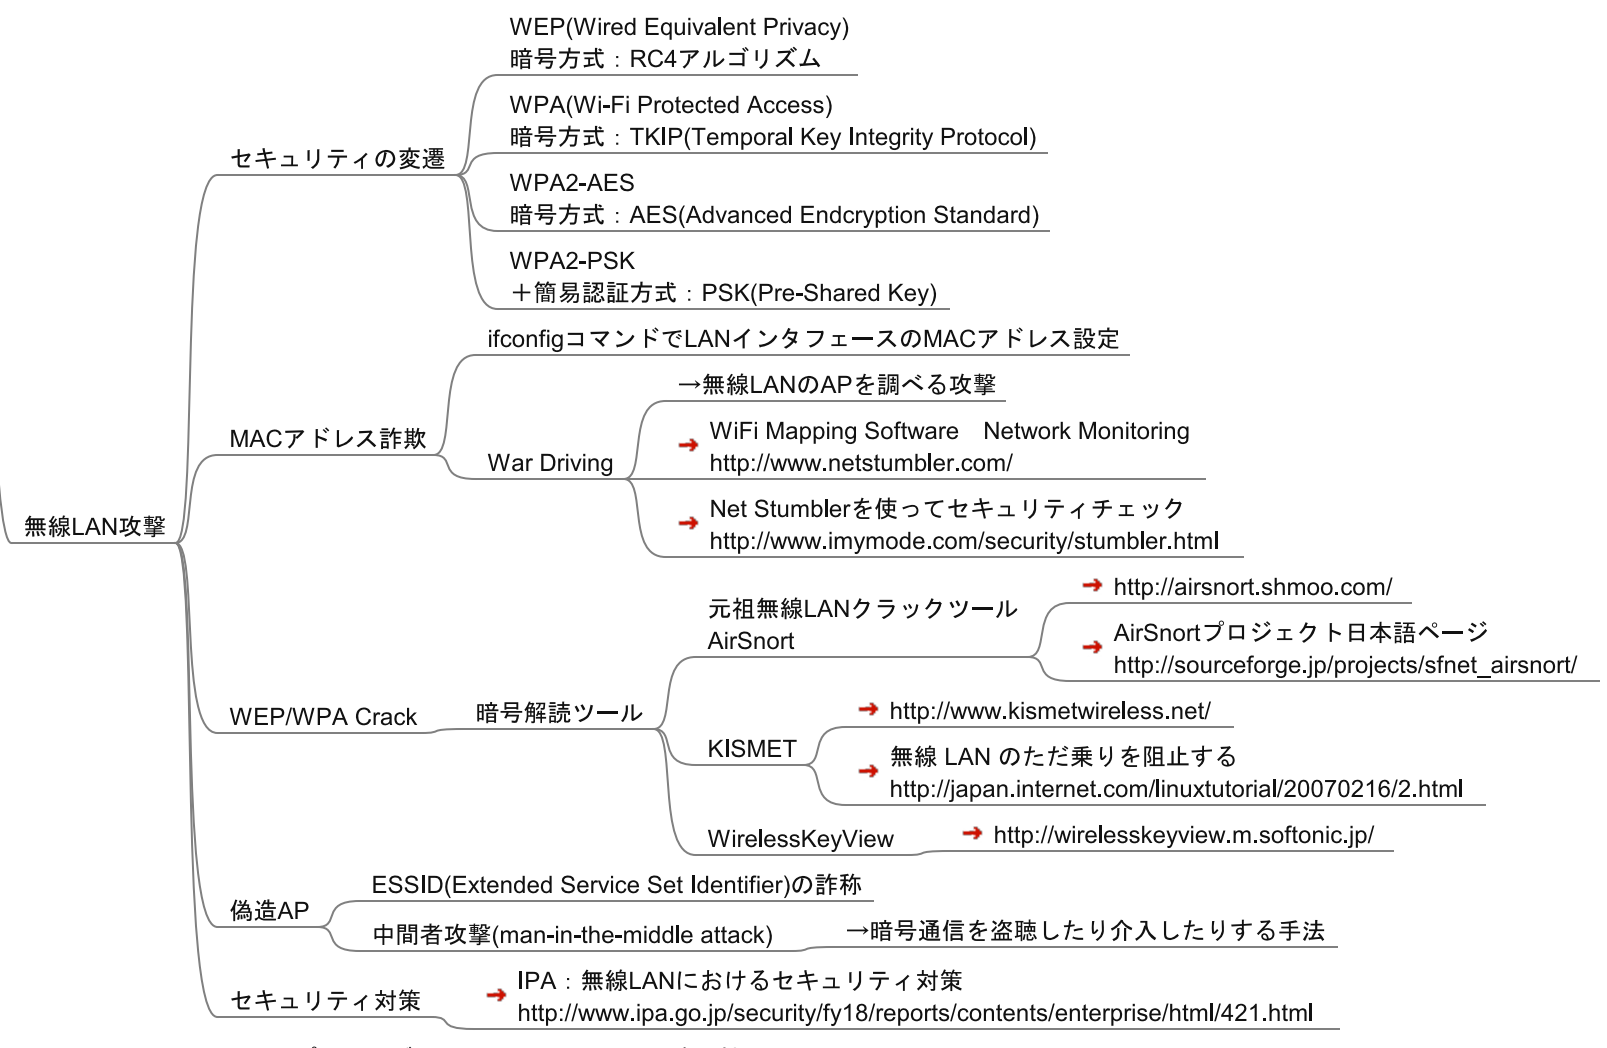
無線LAN攻撃

セキュリティの変遷

WEP(Wired Equivalent Privacy)
暗号方式：RC4アルゴリズム

WPA(Wi-Fi Protected Access)
暗号方式：TKIP(Temporal Key Integrity Protocol)

WPA2-AES
暗号方式：AES(Advanced Endcryption Standard)

WPA2-PSK
＋簡易認証方式：PSK(Pre-Shared Key)

MACアドレス詐欺

ifconfigコマンドでLANインタフェースのMACアドレス設定

War Driving

→無線LANのAPを調べる攻撃

WiFi Mapping Software　Network Monitoring
http://www.netstumbler.com/

Net Stumblerを使ってセキュリティチェック
http://www.imymode.com/security/stumbler.html

WEP/WPA Crack

暗号解読ツール

元祖無線LANクラックツール
AirSnort

http://airsnort.shmoo.com/

AirSnortプロジェクト日本語ページ
http://sourceforge.jp/projects/sfnet_airsnort/

KISMET

http://www.kismetwireless.net/

無線 LAN のただ乗りを阻止する
http://japan.internet.com/linuxtutorial/20070216/2.html

WirelessKeyView

http://wirelesskeyview.m.softonic.jp/

偽造AP

ESSID(Extended Service Set Identifier)の詐称

中間者攻撃(man-in-the-middle attack)

→暗号通信を盗聴したり介入したりする手法

セキュリティ対策

IPA：無線LANにおけるセキュリティ対策
http://www.ipa.go.jp/security/fy18/reports/contents/enterprise/html/421.html